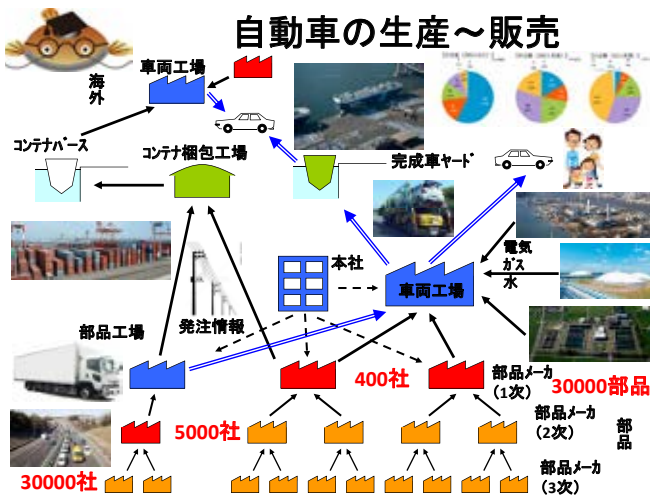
自動車の生産～販売

車両工場

海外

コンテナバース

コンテナ梱包工場

完成車ヤード

本社

電気
ガス
水

車両工場

部品工場

発注情報

400社

部品メーカ
(1次)

30000部品

部品メーカ
(2次)

部品

5000社

部品メーカ
(3次)

30000社